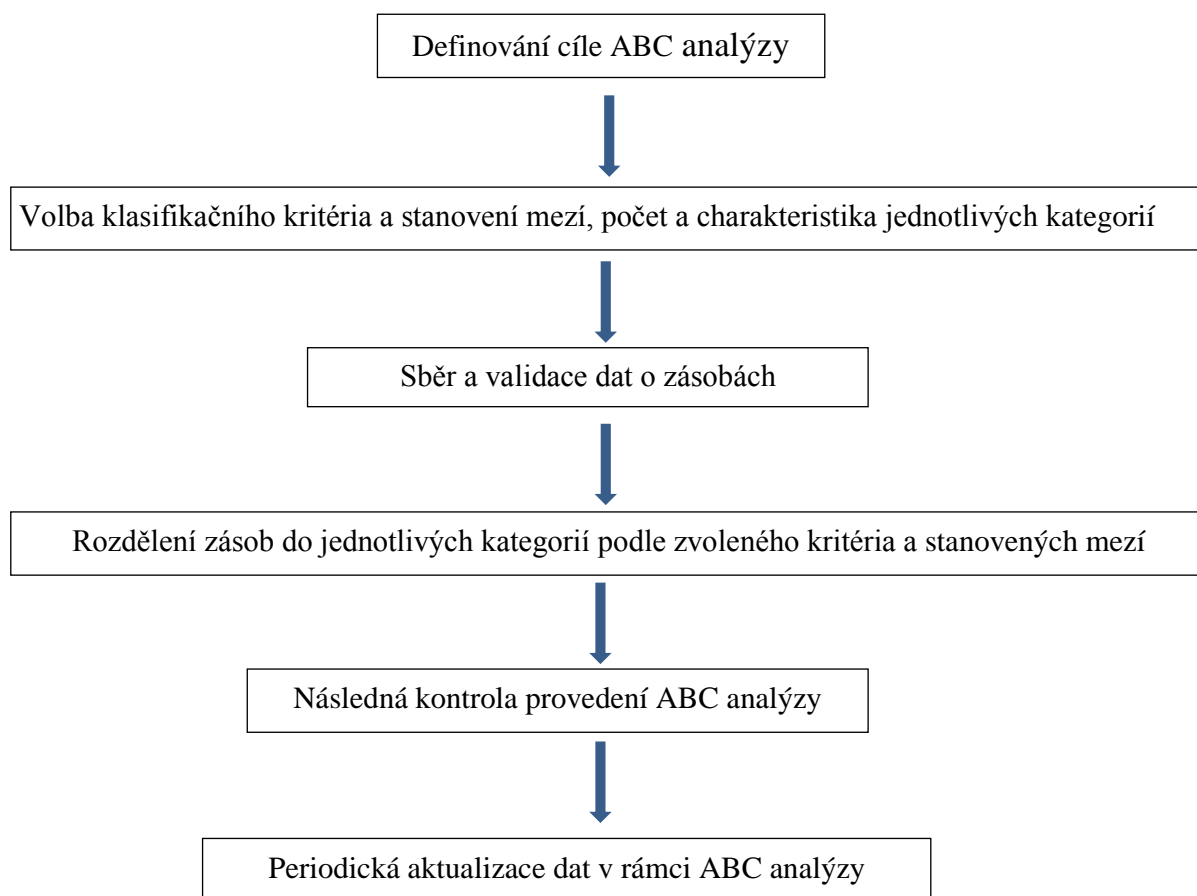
Definování cíle ABC analýzy

Volba klasifikačního kritéria a stanovení mezí, počet a charakteristika jednotlivých kategorií

Sběr a validace dat o zásobách

Rozdělení zásob do jednotlivých kategorií podle zvoleného kritéria a stanovených mezí

Následná kontrola provedení ABC analýzy

Periodická aktualizace dat v rámci ABC analýzy